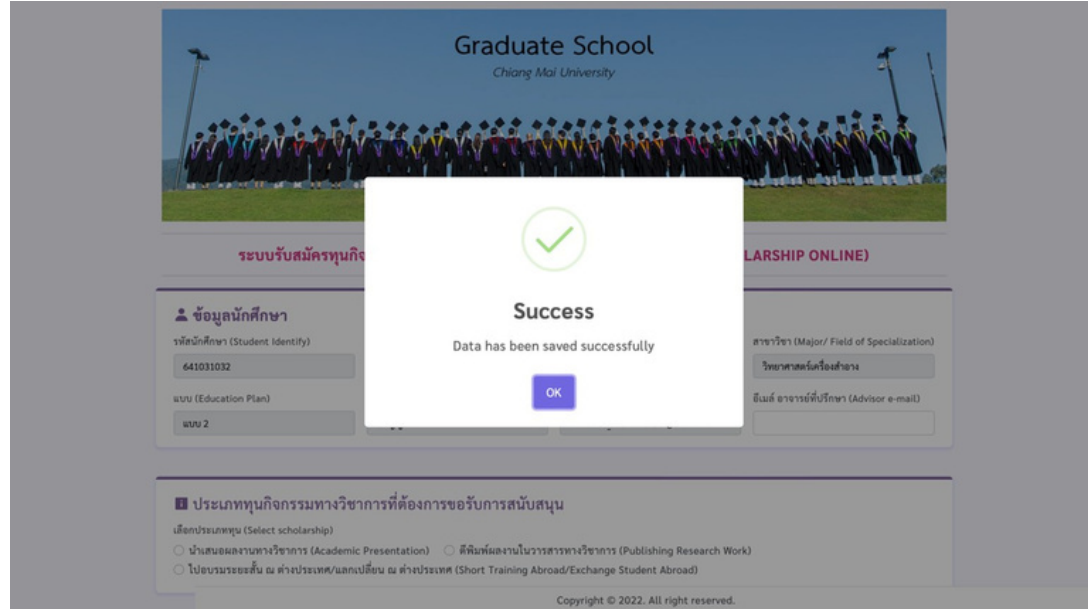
Graduate School
Chiang Mai University

ระบบรับสมัครทุนกิจ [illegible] LARSHIP ONLINE)

ข้อมูลนักศึกษา

รหัสนักศึกษา (Student Identify)
641031032

แบบ (Education Plan)
แบบ 2

สาขาวิชา (Major/ Field of Specialization)
วิทยาศาสตร์เครื่องสำอาง

อีเมล์ อาจารย์ที่ปรึกษา (Advisor e-mail)

Success
Data has been saved successfully
OK

ประเภททุนกิจกรรมทางวิชาการที่ต้องการขอรับการสนับสนุน
เลือกประเภททุน (Select scholarship)
นำเสนอผลงานทางวิชาการ (Academic Presentation)
ตีพิมพ์ผลงานในวารสารทางวิชาการ (Publishing Research Work)
ไปอบรมระยะสั้น ณ ต่างประเทศ/แลกเปลี่ยน ณ ต่างประเทศ (Short Training Abroad/Exchange Student Abroad)

Copyright © 2022. All right reserved.